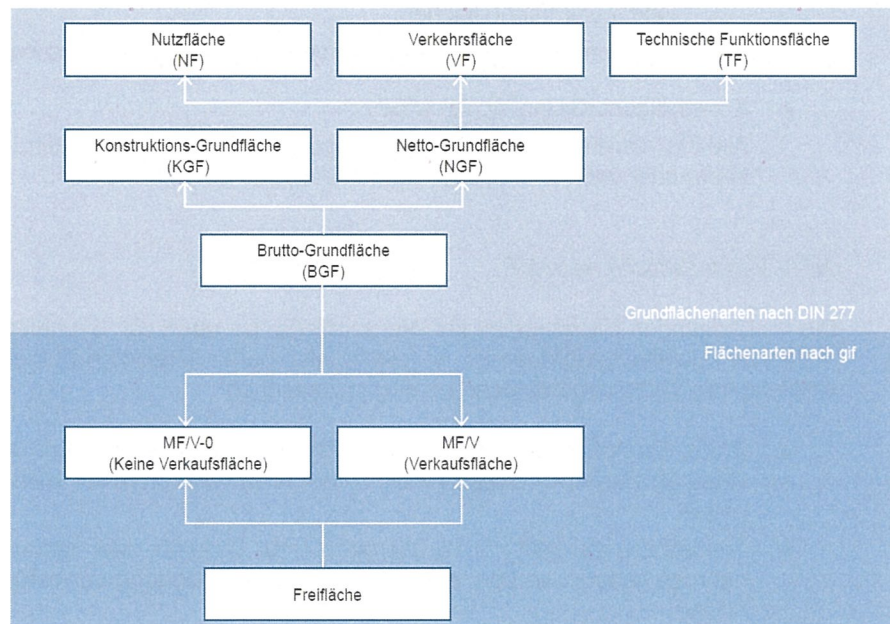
Nutzfläche
(NF)

Verkehrsfläche
(VF)

Technische Funktionsfläche
(TF)

Konstruktions-Grundfläche
(KGF)

Netto-Grundfläche
(NGF)

Brutto-Grundfläche
(BGF)

Grundflächenarten nach DIN 277

Flächenarten nach gif

MF/V-0
(Keine Verkaufsfläche)

MF/V
(Verkaufsfläche)

Freifläche